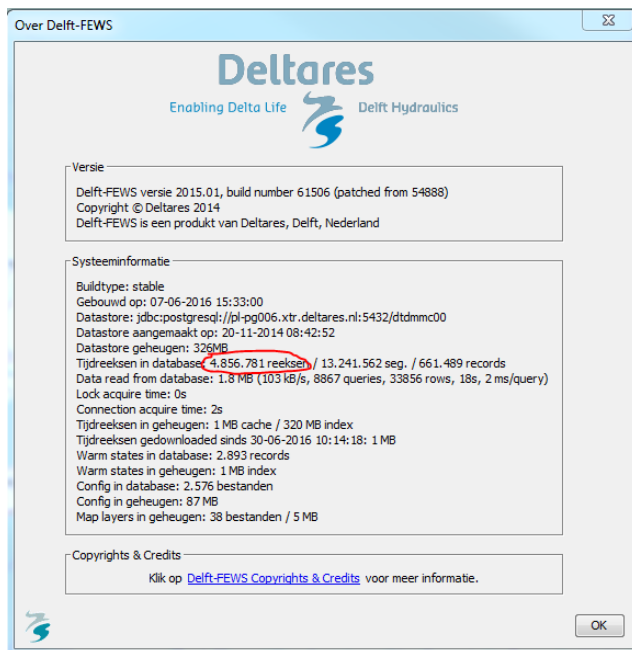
Over Delft-FEWS

Deltares
Enabling Delta Life
Delft Hydraulics

Versie
Delft-FEWS versie 2015.01, build number 61506 (patched from 54888)
Copyright © Deltares 2014
Delft-FEWS is een produkt van Deltares, Delft, Nederland

Systeeminformatie
Buildtype: stable
Gebouwd op: 07-06-2016 15:33:00
Datastore: jdbc:postgresql://pl-pg006.xtr.deltares.nl:5432/dtdmmc00
Datastore aangemaakt op: 20-11-2014 08:42:52
Datastore geheugen: 326MB
Tijdreeksen in database: 4.856.781 reeksen / 13.241.562 seg. / 661.489 records
Data read from database: 1.8 MB (103 kB/s, 8867 queries, 33856 rows, 18s, 2 ms/query)
Lock acquire time: 0s
Connection acquire time: 2s
Tijdreeksen in geheugen: 1 MB cache / 320 MB index
Tijdreeksen gedownloaded sinds 30-06-2016 10:14:18: 1 MB
Warm states in database: 2.893 records
Warm states in geheugen: 1 MB index
Config in database: 2.576 bestanden
Config in geheugen: 87 MB
Map layers in geheugen: 38 bestanden / 5 MB

Copyrights & Credits
Klik op Delft-FEWS Copyrights & Credits voor meer informatie.

OK